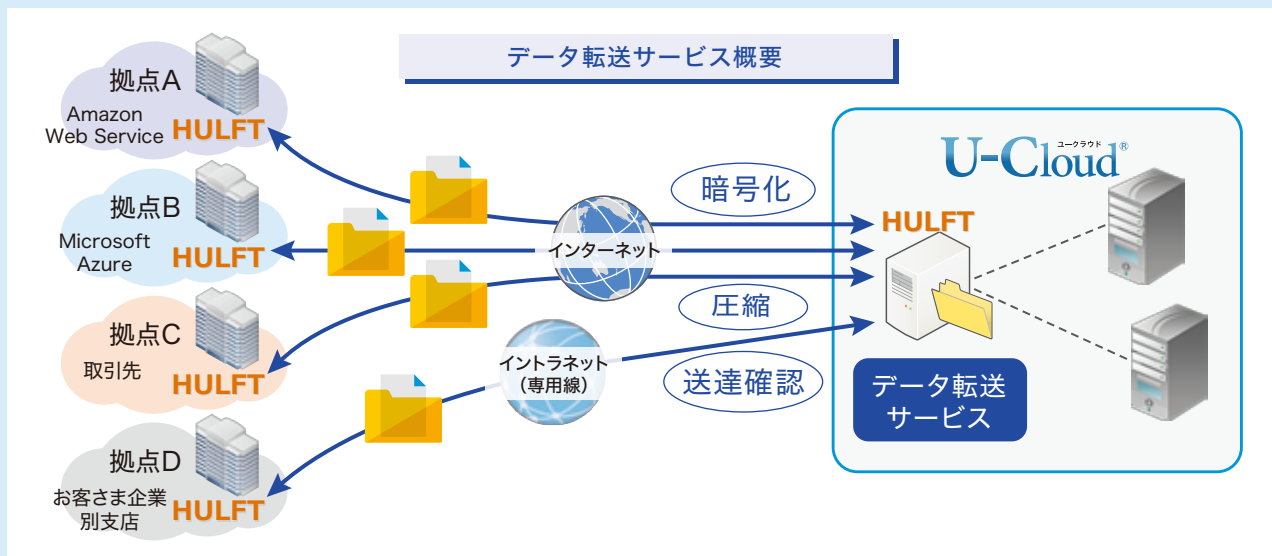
データ転送サービス概要

拠点A
Amazon Web Service
HULFT

拠点B
Microsoft Azure
HULFT

拠点C
取引先
HULFT

拠点D
お客さま企業別支店
HULFT

インターネット

イントラネット
（専用線）

暗号化

圧縮

送達確認

U-Cloud®
ユークラウド

HULFT

データ転送サービス